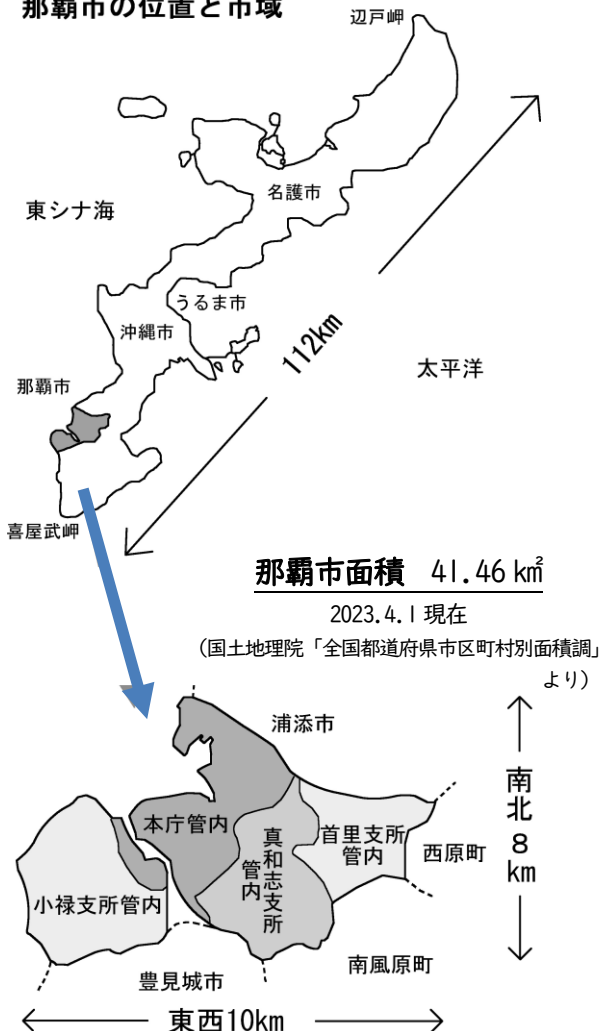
那覇市の位置と市域

辺戸岬

東シナ海

名護市

うるま市

沖縄市

112km

太平洋

那覇市

喜屋武岬

那覇市面積 41.46 ㎢

2023.4.1 現在

（国土地理院「全国都道府県市区町村別面積調」より）

浦添市

南北8km

本庁管内

真和志支所管内

首里支所管内

西原町

小禄支所管内

豊見城市

南風原町

東西10km